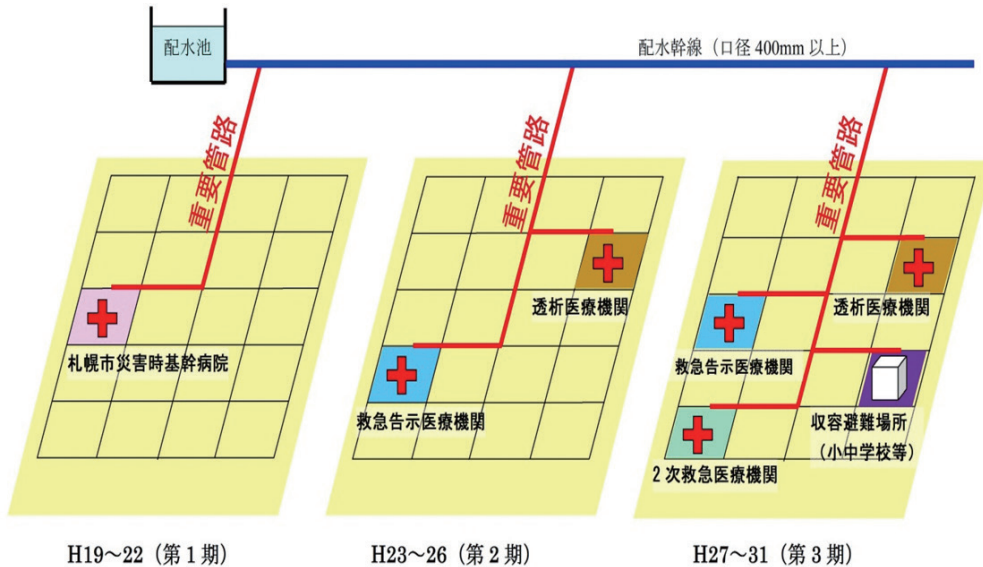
配水池

配水幹線（口径 400mm 以上）

重要管路

札幌市災害時基幹病院

H19～22（第 1 期）

重要管路

透析医療機関

救急告示医療機関

H23～26（第 2 期）

重要管路

透析医療機関

救急告示医療機関

収容避難場所
（小中学校等）

2 次救急医療機関

H27～31（第 3 期）